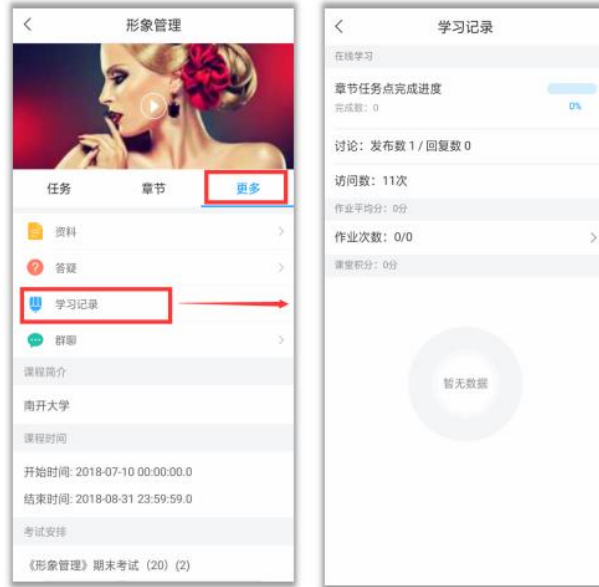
形象管理

任务 章节 更多

资料

答疑

学习记录

群聊

课程简介

南开大学

课程时间

开始时间: 2018-07-10 00:00:00.0

结束时间: 2018-08-31 23:59:59.0

考试安排

《形象管理》期末考试 (20) (2)

学习记录

在线学习

章节任务点完成进度

完成数: 0

0%

讨论: 发布数 1 / 回复数 0

访问数: 11次

作业平均分: 0分

作业次数: 0/0

课堂积分: 0分

暂无数据